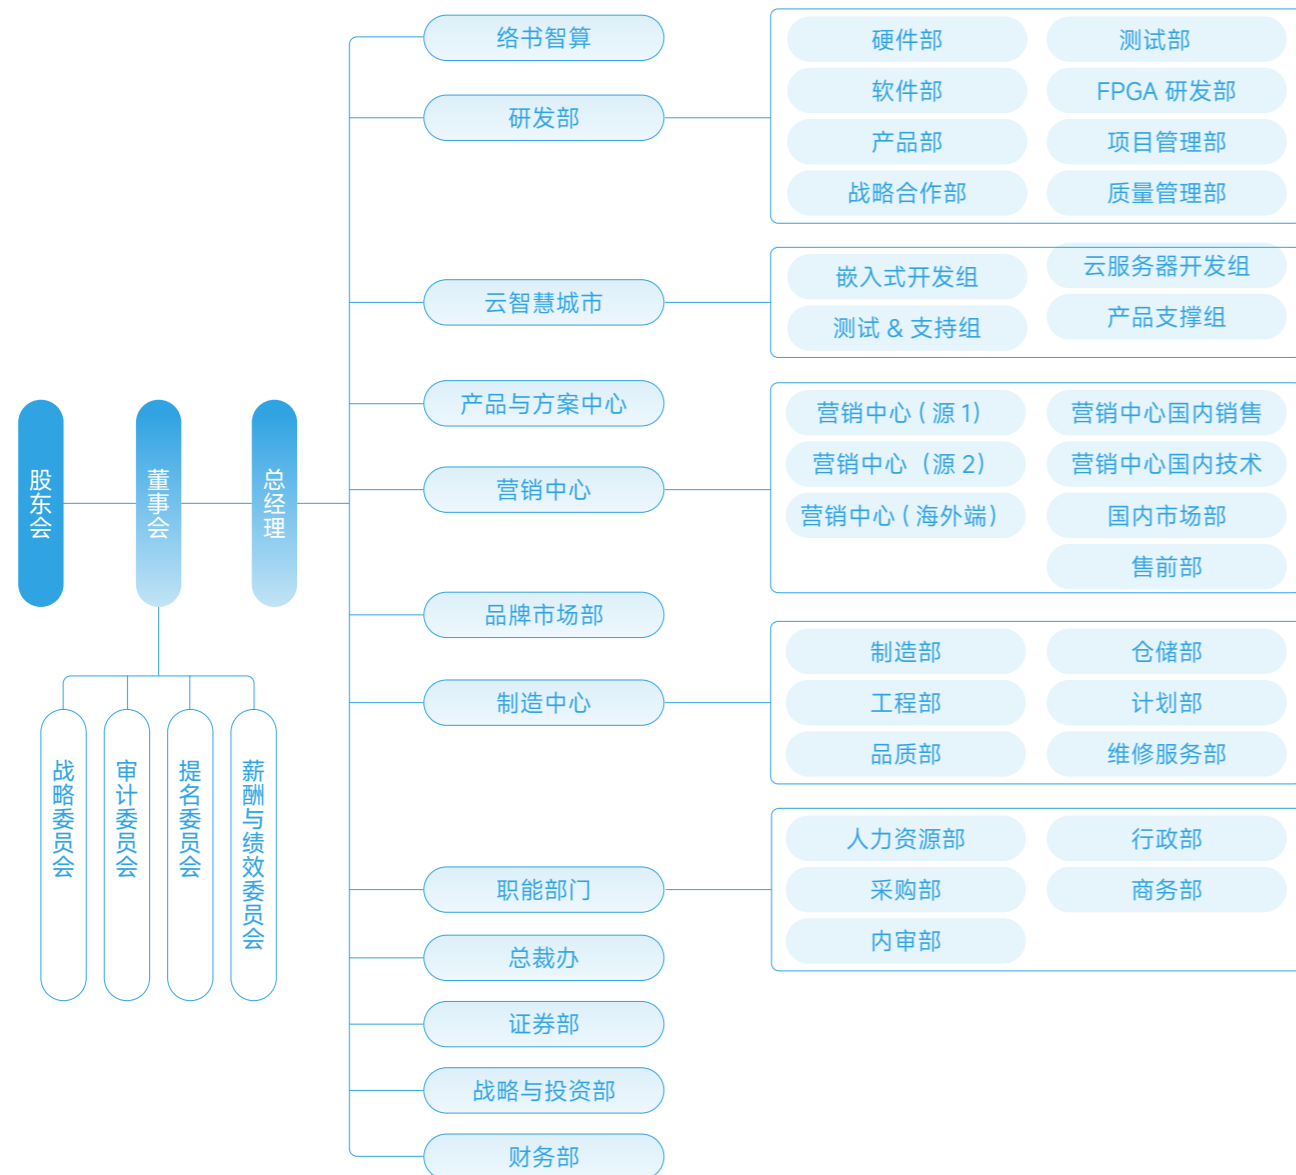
络书智算

研发部

硬件部
测试部
软件部
FPGA 研发部
产品部
项目管理部
战略合作部
质量管理部

云智慧城市

嵌入式开发组
云服务器开发组
测试 & 支持组
产品支撑组

产品与方案中心

股东会

董事会

总经理

营销中心

营销中心（源 1）
营销中心国内销售
营销中心（源 2）
营销中心国内技术
营销中心（海外端）
国内市场部
售前部

品牌市场部

战略委员会

审计委员会

提名委员会

薪酬与绩效委员会

制造中心

制造部
仓储部
工程部
计划部
品质部
维修服务部

职能部门

人力资源部
行政部
采购部
商务部
内审部

总裁办

证券部

战略与投资部

财务部